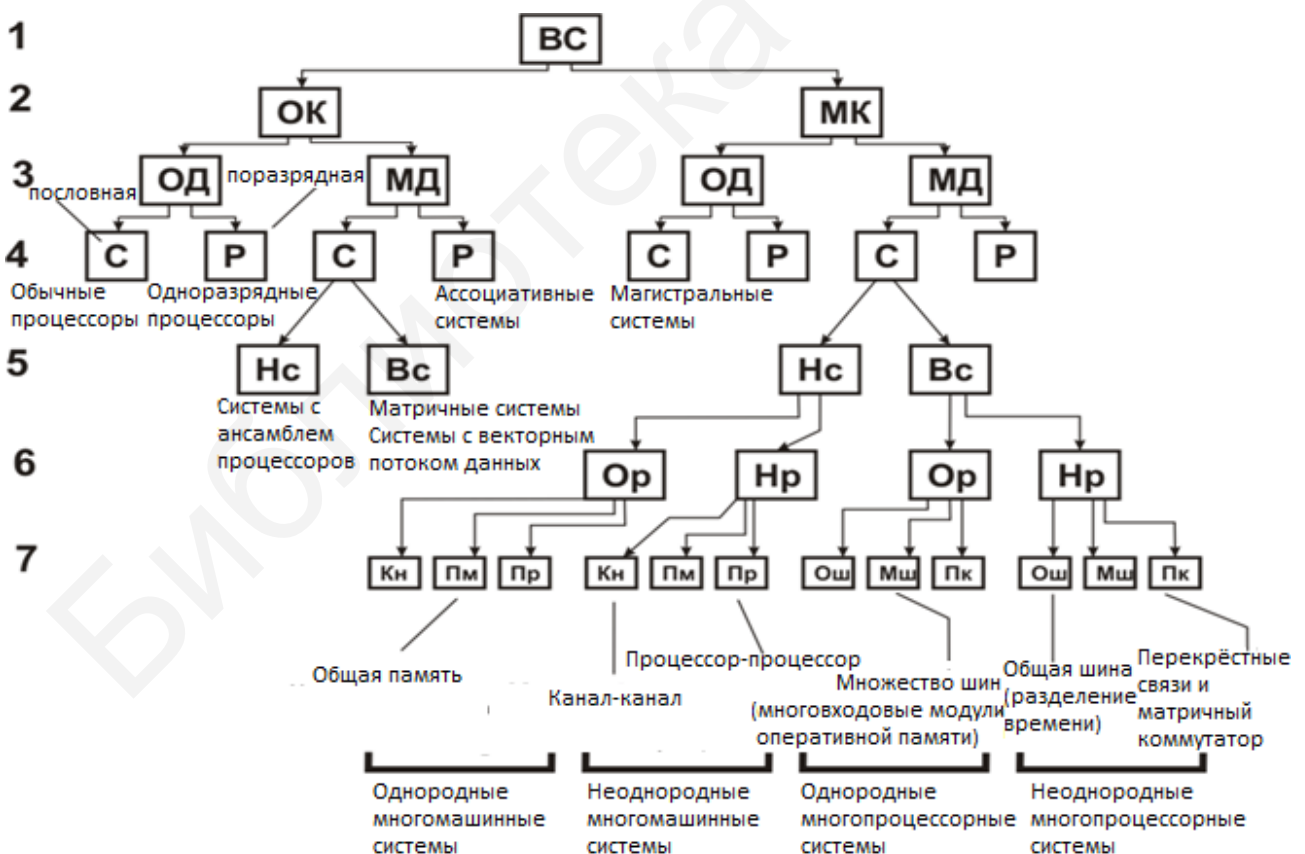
1
ВС

2
ОК
МК

3
ОД
МД
ОД
МД

пословная
поразрядная

4
С
Р
С
Р
С
Р
С
Р

Обычные процессоры
Одноразрядные процессоры
Ассоциативные системы
Магистральные системы

5
Нс
Вс
Нс
Вс

Системы с ансамблем процессоров
Матричные системы Системы с векторным потоком данных

6
Ор
Нр
Ор
Нр

7
Кн
Пм
Пр
Кн
Пм
Пр
Ош
Мш
Пк
Ош
Мш
Пк

Общая память
Канал-канал
Процессор-процессор
Множество шин (многовходовые модули оперативной памяти)
Общая шина (разделение времени)
Перекрёстные связи и матричный коммутатор

Однородные многомашинные системы
Неоднородные многомашинные системы
Однородные многопроцессорные системы
Неоднородные многопроцессорные системы

Библиотека